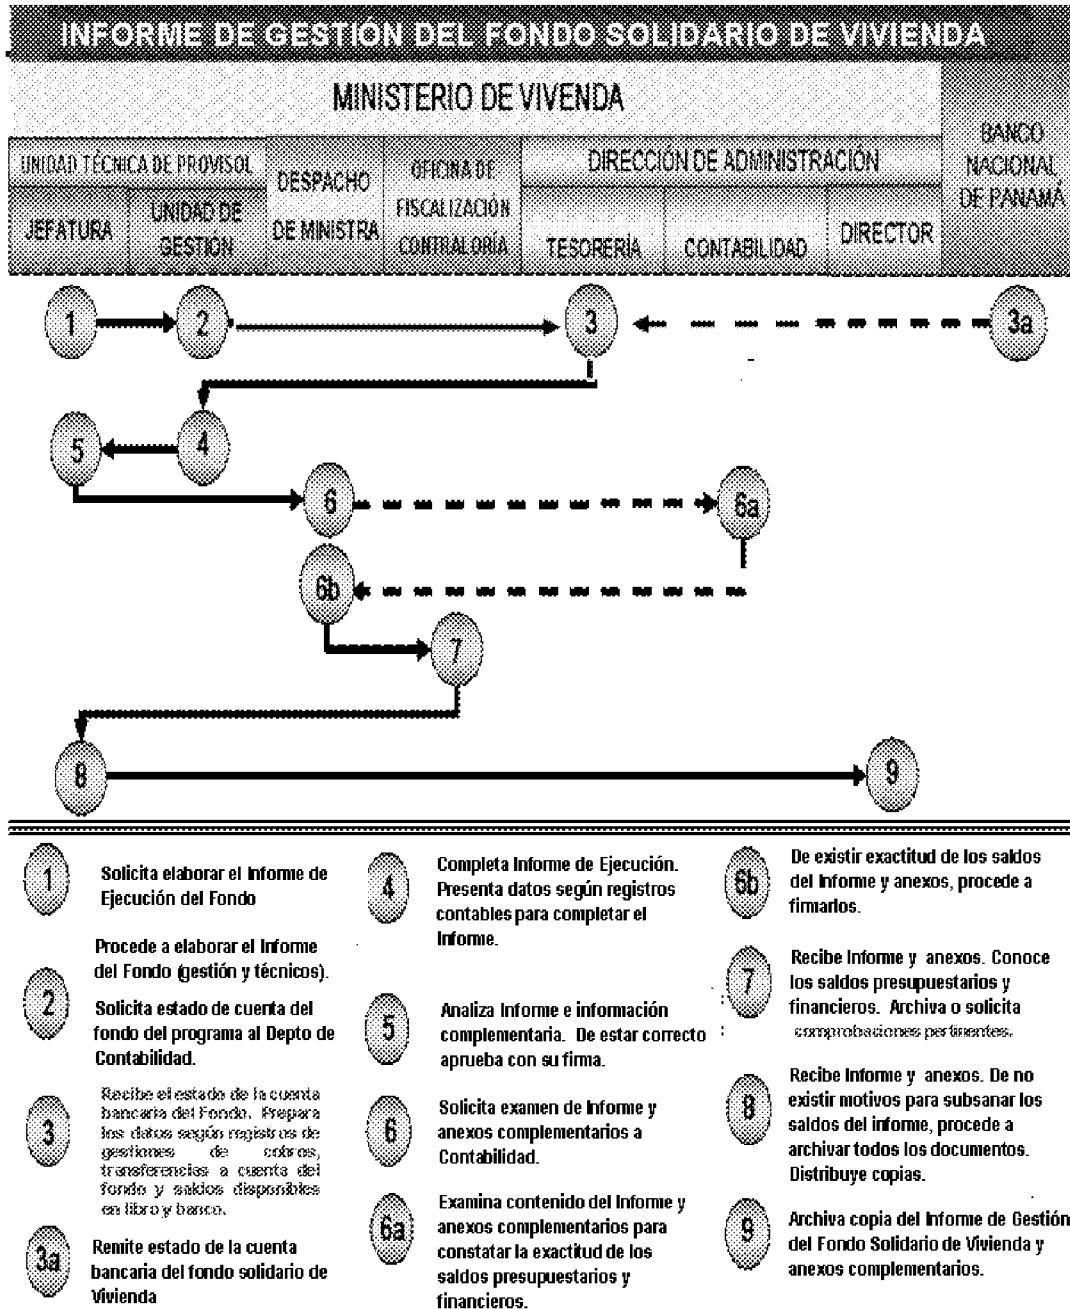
INFORME DE GESTIÓN DEL FONDO SOLIDARIO DE VIVIENDA

MINISTERIO DE VIVENDA

| UNIDAD TÉCNICA DE PROVISOL | | DESPACHO DE MINISTRA | OFICINA DE FISCALIZACIÓN CONTRALORÍA | DIRECCIÓN DE ADMINISTRACIÓN | | | BANCO NACIONAL DE PANAMÁ |
|---|---|---|---|---|---|---|---|
| JEFATURA | UNIDAD DE GESTIÓN | | | TESORERÍA | CONTABILIDAD | DIRECTOR | |

1 2 3 3a
5 4
6 6a
6b 7
8 9

1 Solicita elaborar el Informe de Ejecución del Fondo

2 Procede a elaborar el Informe del Fondo (gestión y técnicos). Solicita estado de cuenta del fondo del programa al Depto de Contabilidad.

3 Recibe el estado de la cuenta bancaria del Fondo. Prepara los datos según registros de gestiones de cobros, transferencias a cuenta del fondo y saldos disponibles en libro y banco.

3a Remite estado de la cuenta bancaria del fondo solidario de Vivienda

4 Completa Informe de Ejecución. Presenta datos según registros contables para completar el Informe.

5 Analiza Informe e información complementaria. De estar correcto aprueba con su firma.

6 Solicita examen de Informe y anexos complementarios a Contabilidad.

6a Examina contenido del Informe y anexos complementarios para constatar la exactitud de los saldos presupuestarios y financieros.

6b De existir exactitud de los saldos del Informe y anexos, procede a firmarlos.

7 Recibe Informe y anexos. Conoce los saldos presupuestarios y financieros. Archiva o solicita comprobaciones pertinentes.

8 Recibe Informe y anexos. De no existir motivos para subsanar los saldos del informe, procede a archivar todos los documentos. Distribuye copias.

9 Archiva copia del Informe de Gestión del Fondo Solidario de Vivienda y anexos complementarios.